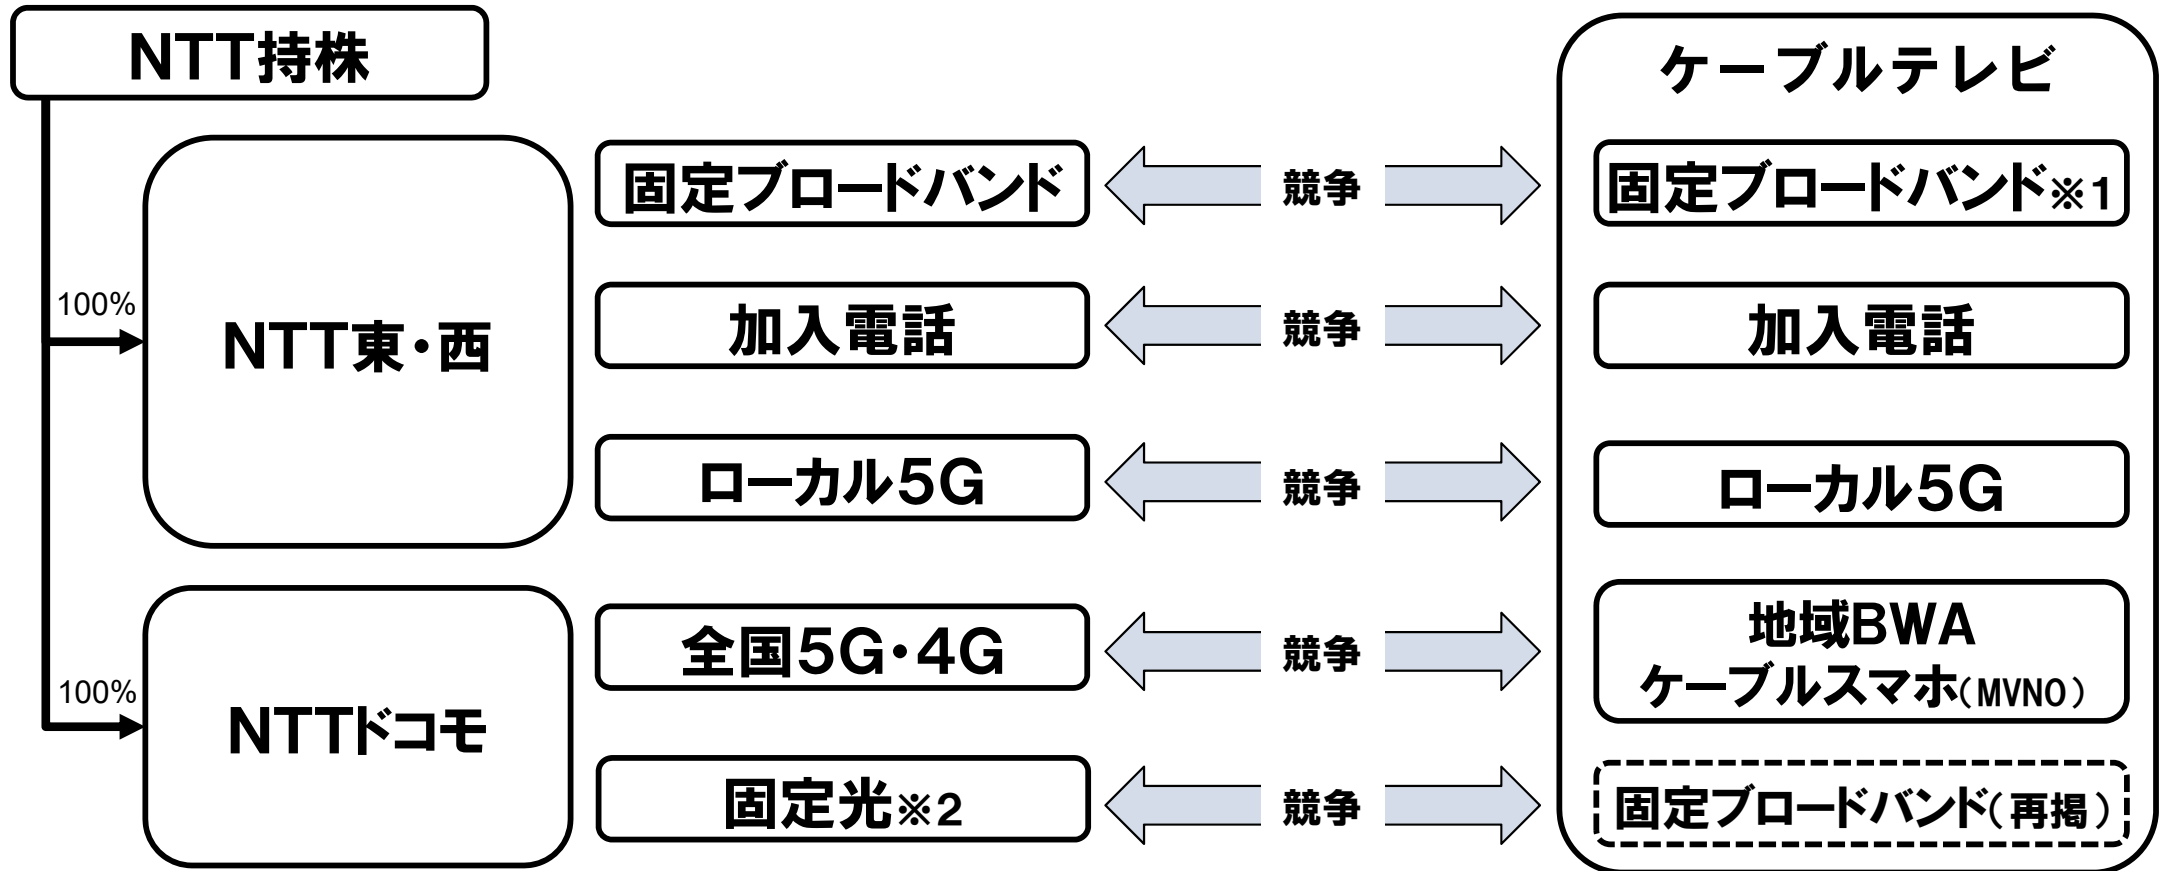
NTT持株

100%

NTT東・西

100%

NTTドコモ

固定ブロードバンド

競争

加入電話

競争

ローカル5G

競争

全国5G・4G

競争

固定光※2

競争

ケーブルテレビ

固定ブロードバンド※1

加入電話

ローカル5G

地域BWA
ケーブルスマホ(MVNO)

固定ブロードバンド(再掲)